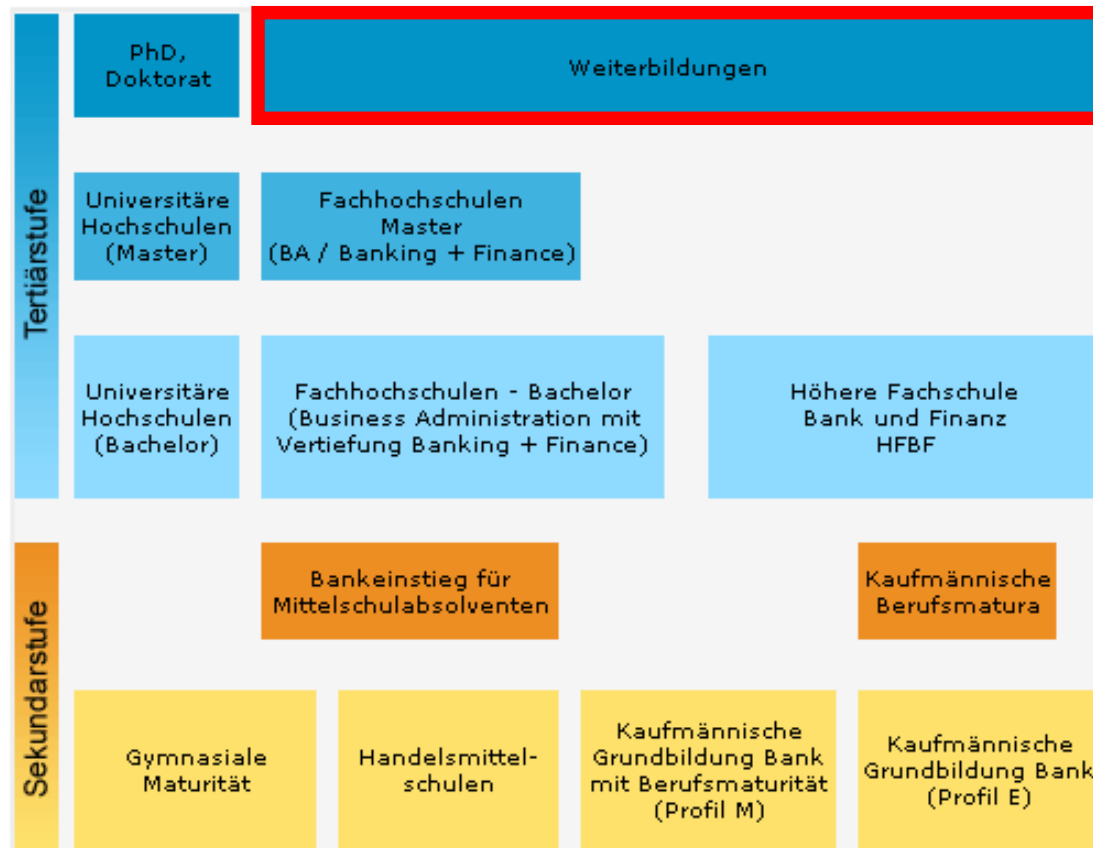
Tertiärstufe

PhD, Doktorat

Weiterbildungen

Universitäre Hochschulen (Master)

Fachhochschulen Master (BA / Banking + Finance)

Universitäre Hochschulen (Bachelor)

Fachhochschulen - Bachelor (Business Administration mit Vertiefung Banking + Finance)

Höhere Fachschule Bank und Finanz HFBF

Sekundarstufe

Bankeinstieg für Mittelschulabsolventen

Kaufmännische Berufsmatura

Gymnasiale Maturität

Handelsmittelschulen

Kaufmännische Grundbildung Bank mit Berufsmaturität (Profil M)

Kaufmännische Grundbildung Bank (Profil E)